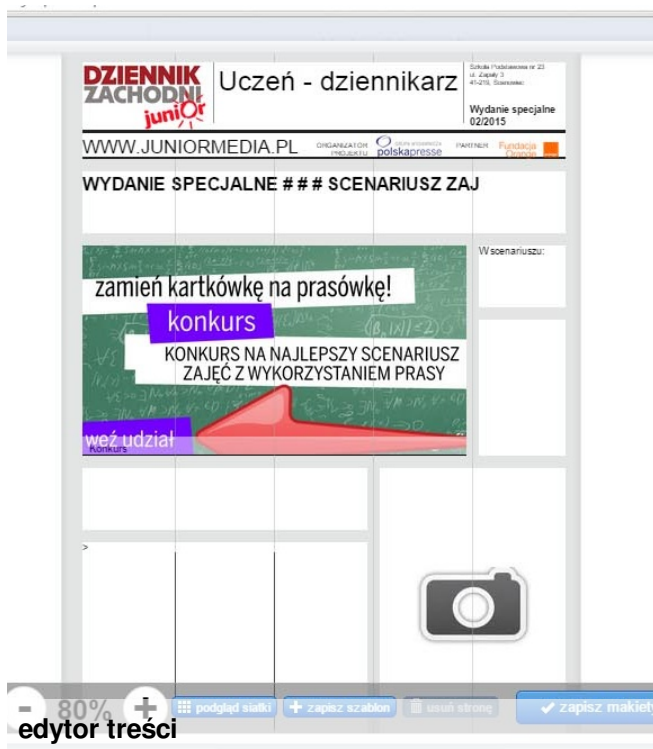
DZIENNIK ZACHODNI junior

Uczeń - dziennikarz

Szkoła Podstawowa nr 23 ul. Zapały 3 41-219, Sosnowiec

Wydanie specjalne 02/2015

WWW.JUNIORMEDIA.PL ORGANIZATOR PROJEKTU polskapresse PARTNER Fundacja Orange

WYDANIE SPECJALNE # # # SCENARIUSZ ZAJ

W scenariuszu:

zamień kartkówkę na prasówkę!

konkurs

KONKURS NA NAJLEPSZY SCENARIUSZ ZAJĘĆ Z WYKORZYSTANIEM PRASY

weź udział

Konkurs

>

- 80% +

podgląd siatki

+ zapisz szablon

usuń stronę

✔ zapisz makietę

edytor treści